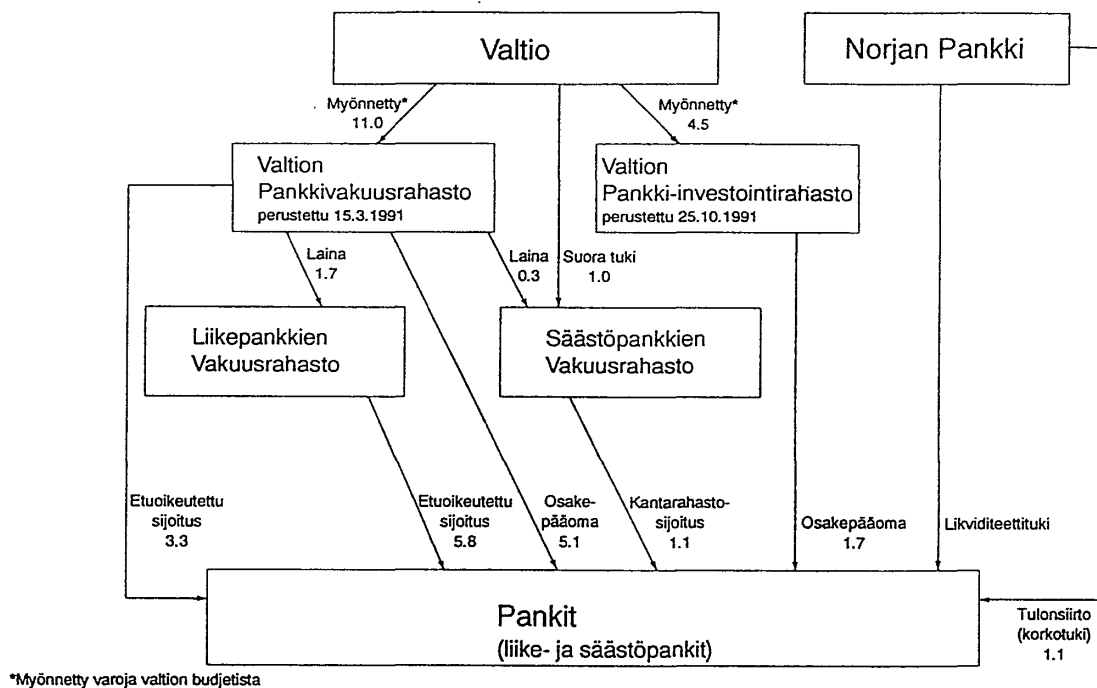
Valtio

Norjan Pankki

Myönnetty*
11.0

Myönnetty*
4.5

Valtion
Pankkivakuusrahasto
perustettu 15.3.1991

Valtion
Pankki-investointirahasto
perustettu 25.10.1991

Laina
1.7

Laina
0.3

Suora tuki
1.0

Liikepankkien
Vakuusrahasto

Säästöpankkien
Vakuusrahasto

Etuoikeutettu
sijoitus
3.3

Etuoikeutettu
sijoitus
5.8

Osakepääoma
5.1

Kantarahastosijoitus
1.1

Osakepääoma
1.7

Likviditeettituki

Pankit
(liike- ja säästöpankit)

Tulonsiirto
(korkotuki)
1.1

*Myönnetty varoja valtion budjetista